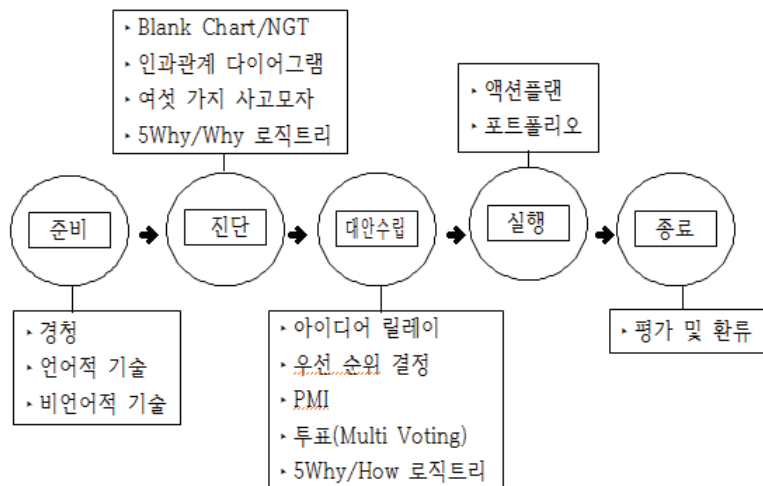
‣ Blank Chart/NGT
‣ 인과관계 다이어그램
‣ 여섯 가지 사고모자
‣ 5Why/Why 로직트리

‣ 액션플랜
‣ 포트폴리오

준비

진단

대안수립

실행

종료

‣ 경청
‣ 언어적 기술
‣ 비언어적 기술

‣ 아이디어 릴레이
‣ 우선 순위 결정
‣ PMI
‣ 투표(Multi Voting)
‣ 5Why/How 로직트리

‣ 평가 및 환류